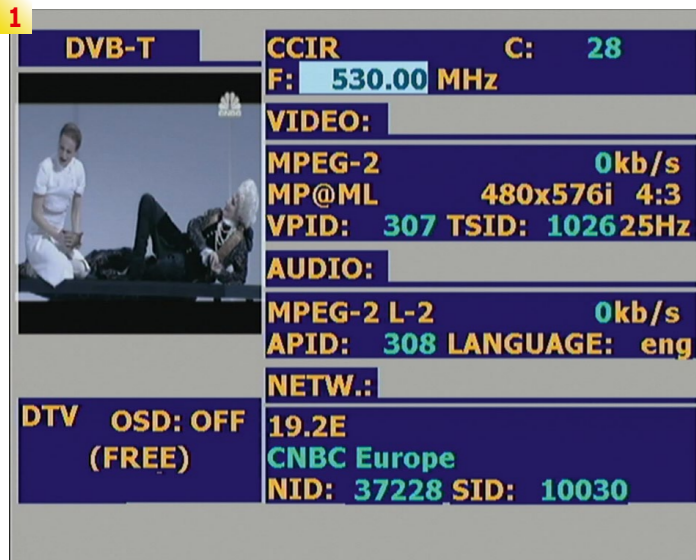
1

DVB-T

CCIR C: 28
F: 530.00 MHz

VIDEO:

MPEG-2 0kb/s
MP@ML 480x576i 4:3
VPID: 307 TSID: 1026 25Hz

AUDIO:

MPEG-2 L-2 0kb/s
APID: 308 LANGUAGE: eng

NETW.:

DTV OSD: OFF
(FREE)

19.2E
CNBC Europe
NID: 37228 SID: 10030